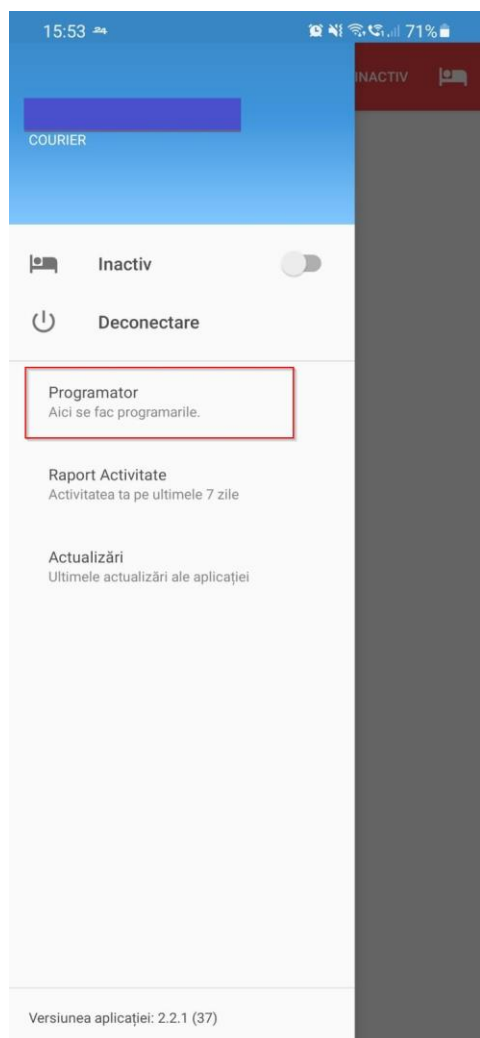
15:53

71%

INACTIV

COURIER

Inactiv

Deconectare

Programator
Aici se fac programarile.

Raport Activitate
Activitatea ta pe ultimele 7 zile

Actualizări
Ultimele actualizări ale aplicației

Versiunea aplicației: 2.2.1 (37)